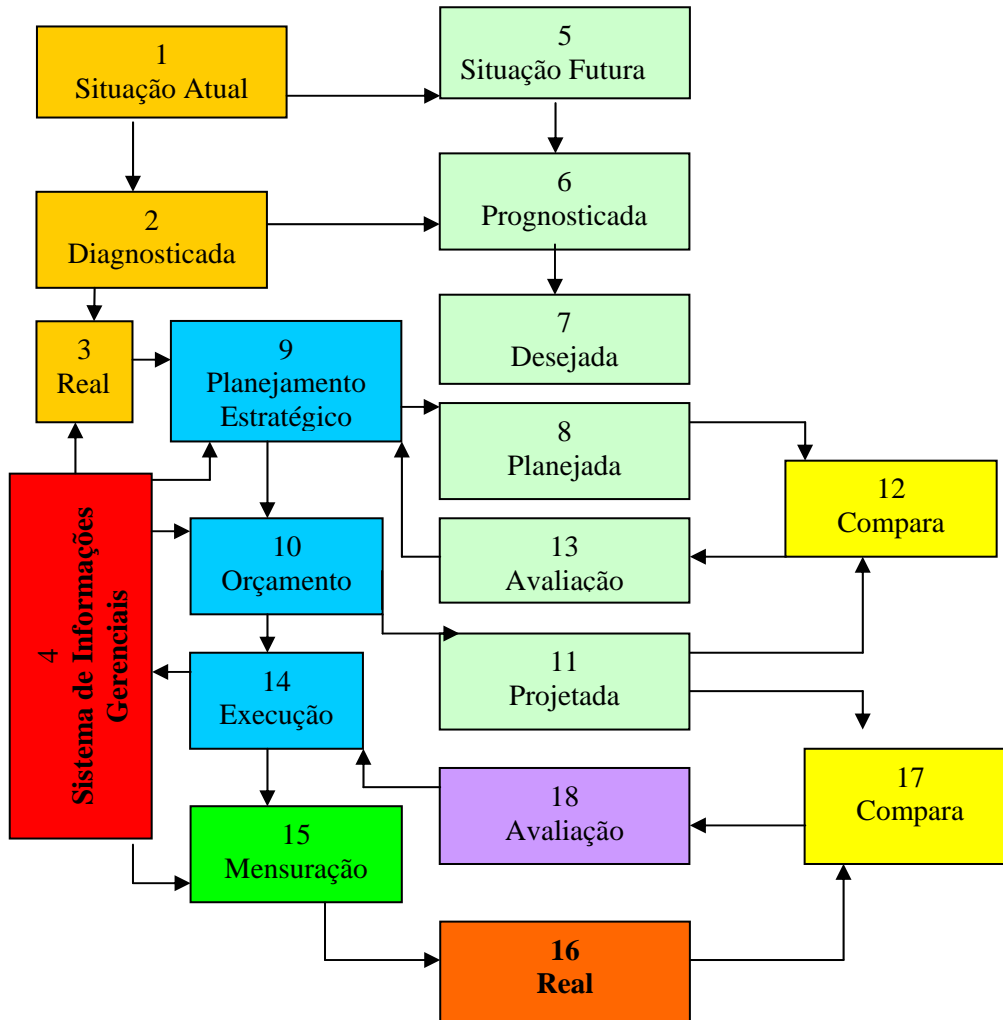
1
Situação Atual

5
Situação Futura

2
Diagnosticada

6
Prognosticada

7
Desejada

3
Real

9
Planejamento
Estratégico

8
Planejada

12
Compara

4
Sistema de Informações
Gerenciais

10
Orçamento

13
Avaliação

11
Projetada

14
Execução

17
Compara

18
Avaliação

15
Mensuração

16
Real